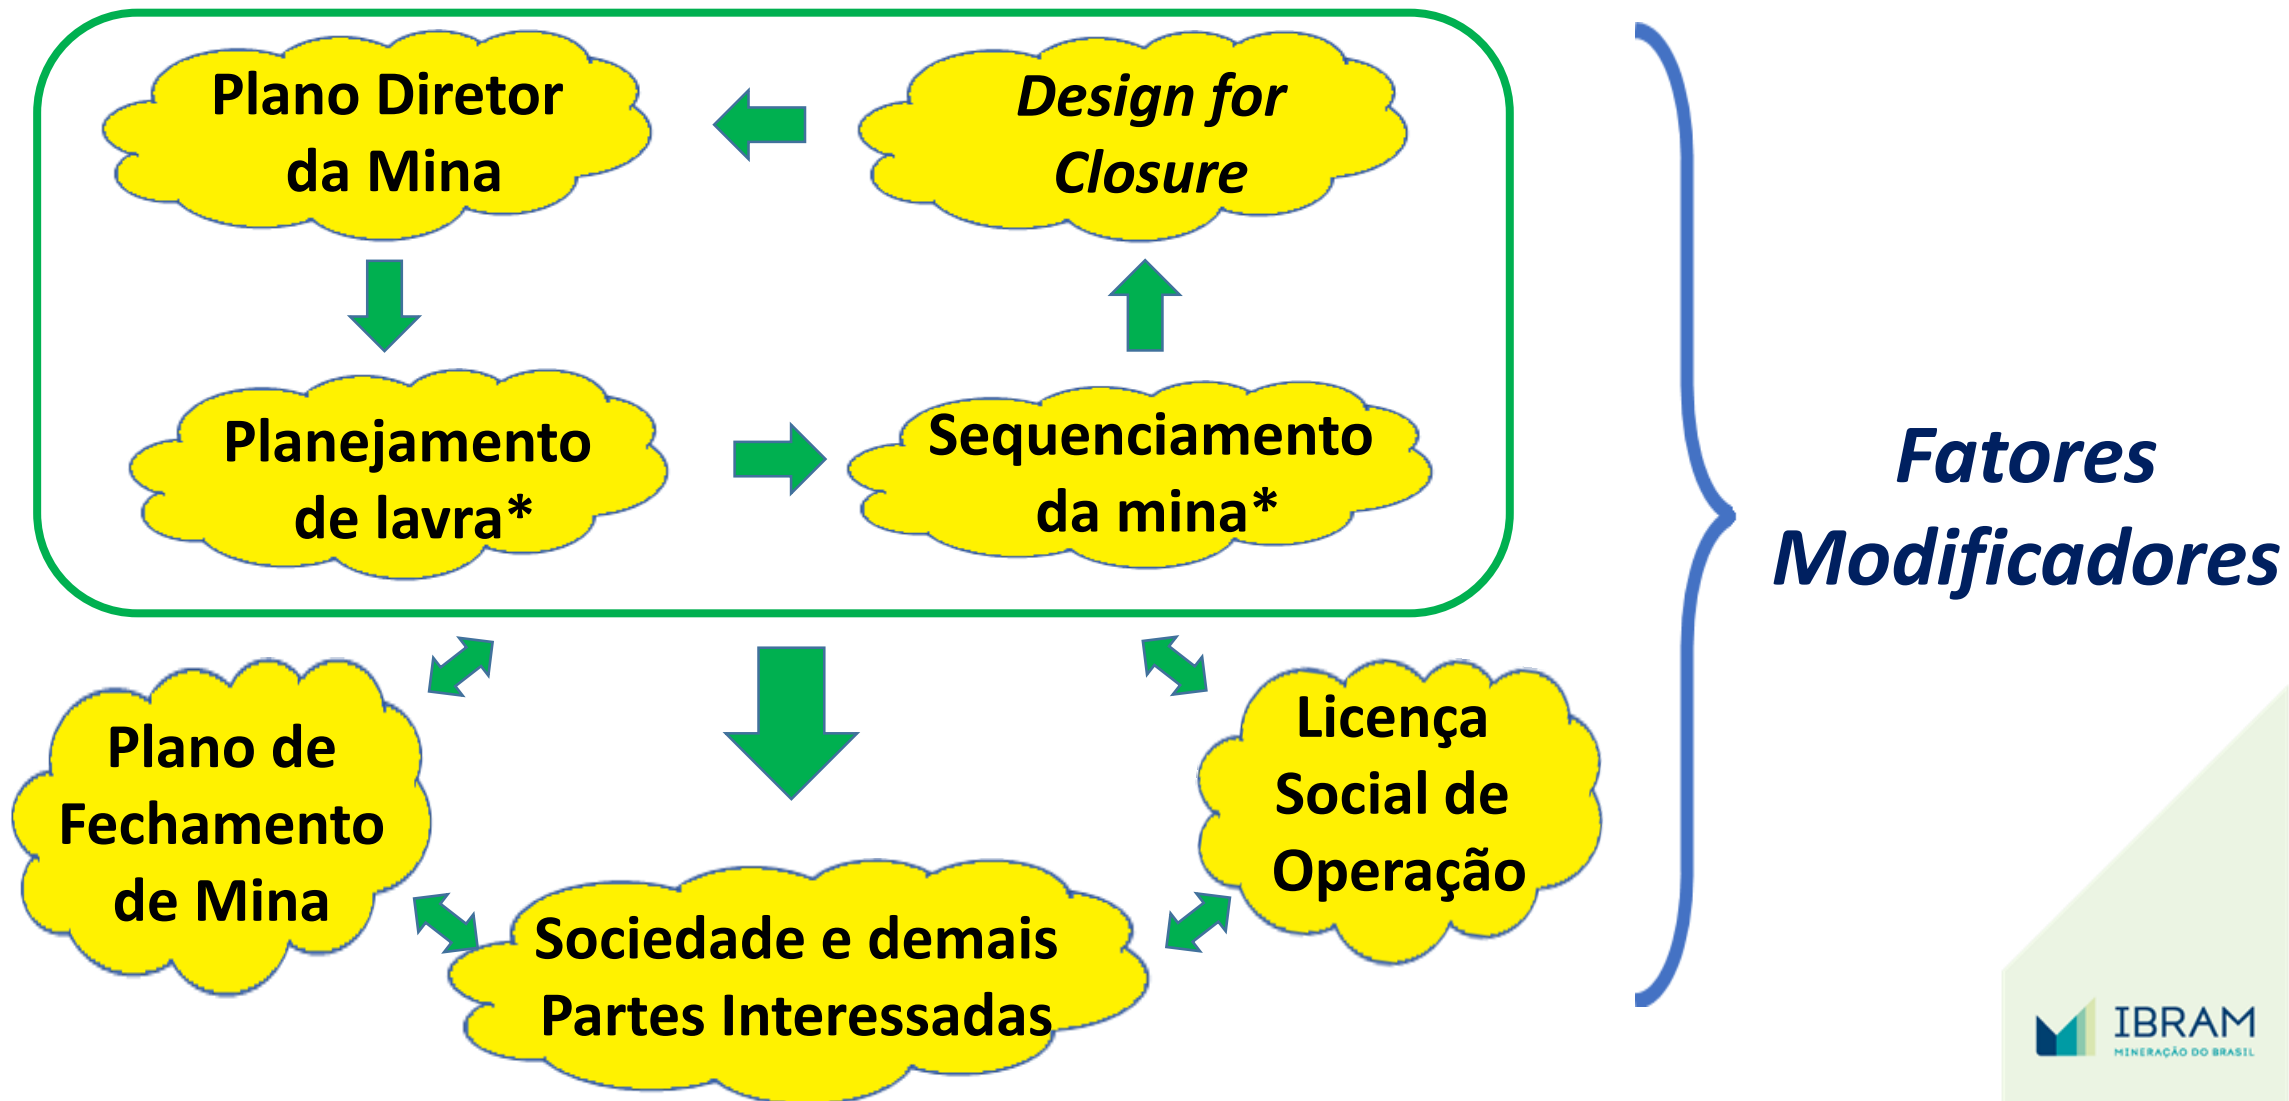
Plano Diretor da Mina

Design for Closure

Planejamento de lavra*

Sequenciamento da mina*

Plano de Fechamento de Mina

Licença Social de Operação

Sociedade e demais Partes Interessadas

Fatores Modificadores

IBRAM
MINERAÇÃO DO BRASIL